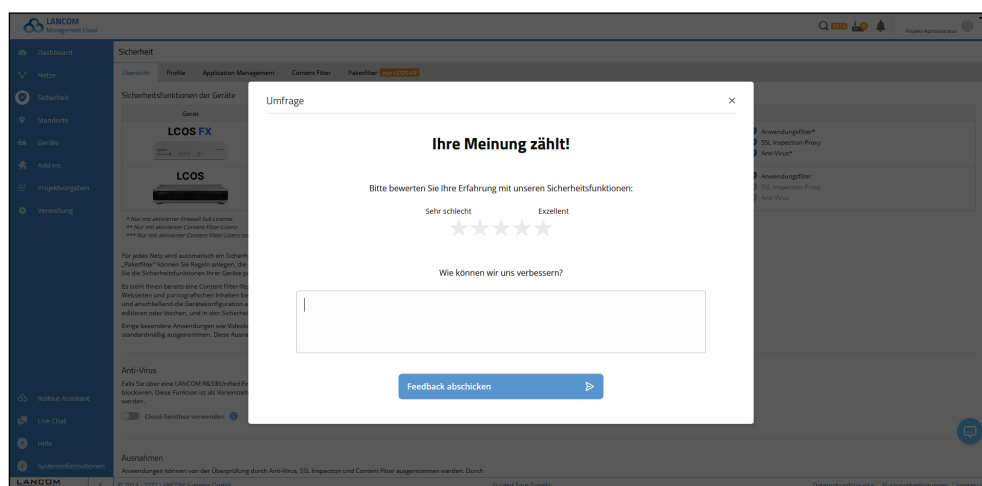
LANCOM Management Cloud

Project-Administrator

Dashboard
Netze
Sicherheit
Standorte
Geräte
Add-ins
Projektvorgaben
Verwaltung

Rollout Assistant
Live Chat
Hilfe
Systeminformationen

LANCOM

Sicherheit

Übersicht Profile Application Management Content Filter Paketfilter

Sicherheitsfunktionen der Geräte

Gerät

LCOS FX

LCOS

Anwendungsfilter*
SSL Inspection-Proxy
Anti-Virus*

Anwendungsfilter
SSL Inspection-Proxy
Anti-Virus

* Nur mit aktivierter Firewall Full License
** Nur mit aktivierter Content Filter-Lizenz
*** Nur mit aktivierter Content Filter-Lizenz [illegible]

Für jedes Netz wird automatisch ein Sicherh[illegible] „Paketfilter" können Sie Regeln anlegen, die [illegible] Sie die Sicherheitsfunktionen Ihrer Geräte p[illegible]

Es steht Ihnen bereits eine Content Filter-Po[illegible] Webseiten und pornografischen Inhalten bie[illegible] und anschließend die Gerätekonfiguration a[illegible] editieren oder löschen, und in den Sicherhe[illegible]

Einige besondere Anwendungen wie Videote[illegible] standardmäßig ausgenommen. Diese Ausna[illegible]

Anti-Virus

Falls Sie über eine LANCOM R&S®Unified Fi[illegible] blockieren. Diese Funktion ist als Voreinstell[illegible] werden.

Cloud-Sandbox verwenden

Ausnahmen

Anwendungen können von der Überprüfung durch Anti-Virus, SSL Inspection und Content Filter ausgenommen werden. Durch

Umfrage

×

Ihre Meinung zählt!

Bitte bewerten Sie Ihre Erfahrung mit unseren Sicherheitsfunktionen:

Sehr schlecht

Exzellent

Wie können wir uns verbessern?

Feedback abschicken